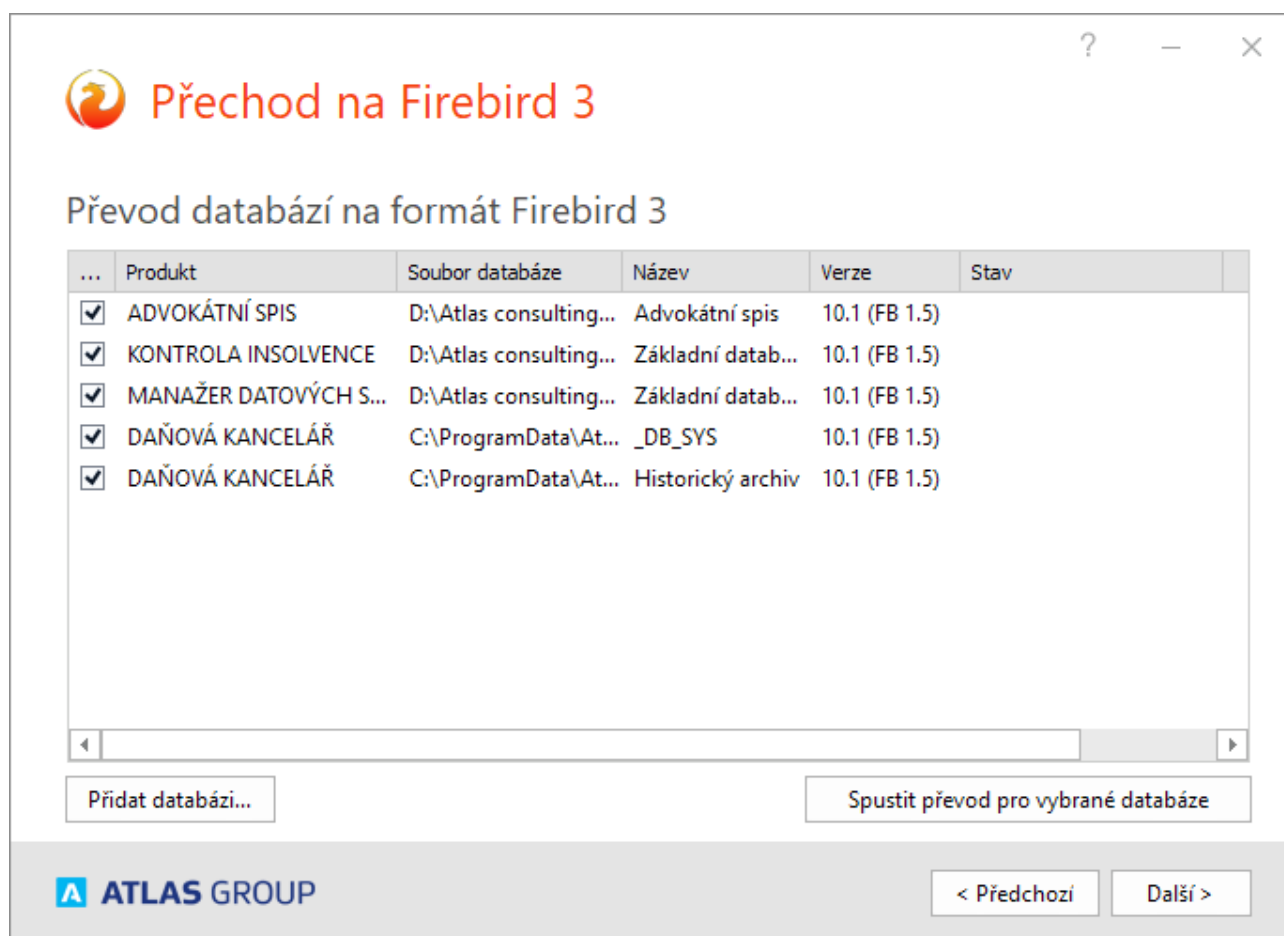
? – ×

Přechod na Firebird 3

Převod databází na formát Firebird 3

| ... | Produkt | Soubor databáze | Název | Verze | Stav |
|---|---|---|---|---|---|
| ✓ | ADVOKÁTNÍ SPIS | D:\Atlas consulting... | Advokátní spis | 10.1 (FB 1.5) | |
| ✓ | KONTROLA INSOLVENCE | D:\Atlas consulting... | Základní datab... | 10.1 (FB 1.5) | |
| ✓ | MANAŽER DATOVÝCH S... | D:\Atlas consulting... | Základní datab... | 10.1 (FB 1.5) | |
| ✓ | DAŇOVÁ KANCELÁŘ | C:\ProgramData\At... | _DB_SYS | 10.1 (FB 1.5) | |
| ✓ | DAŇOVÁ KANCELÁŘ | C:\ProgramData\At... | Historický archiv | 10.1 (FB 1.5) | |

Přidat databázi...

Spustit převod pro vybrané databáze

ATLAS GROUP

< Předchozí

Další >